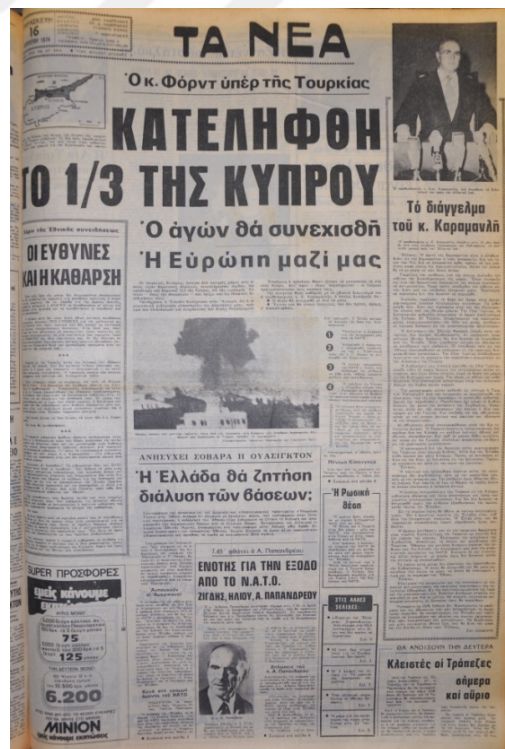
16

ΤΑ ΝΕΑ

Ὁ κ. Φόρντ ὑπὲρ τῆς Τουρκίας

ΚΑΤΕΛΗΦΘΗ ΤΟ 1/3 ΤΗΣ ΚΥΠΡΟΥ

Ὁ ἀγὼν θὰ συνεχισθῆ

Ἡ Εὐρώπη μαζί μας

Τὸ διάγγελμα τοῦ κ. Καραμανλῆ

ΟΙ ΕΥΘΥΝΕΣ ΚΑΙ Η ΚΑΘΑΡΣΗ

ΑΝΗΣΥΧΕΙ ΣΟΒΑΡΑ Η ΟΥΑΣΙΓΚΤΩΝ

Ἡ Ἑλλάδα θὰ ζητήση διάλυση τῶν βάσεων;

Ἡ Ρωσικὴ θέση

ΕΝΩΤΗΣ ΓΙΑ ΤΗΝ ΕΞΟΔΟ ΑΠΟ ΤΟ Ν.Α.Τ.Ο.

ΖΙΓΔΗΣ, ΗΛΙΟΥ, Α. ΠΑΠΑΝΔΡΕΟΥ

SUPER ΠΡΟΣΦΟΡΕΣ

ἐμεῖς κάνουμε

75

125

6.200

MINION

ΣΤΙΣ ΑΛΛΕΣ ΣΕΛΙΔΕΣ

ΘΑ ΑΝΟΙΞΟΥΝ ΤΗΝ ΔΕΥΤΕΡΑ

Κλειστές οἱ Τράπεζες σήμερα καὶ αὔριο

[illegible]